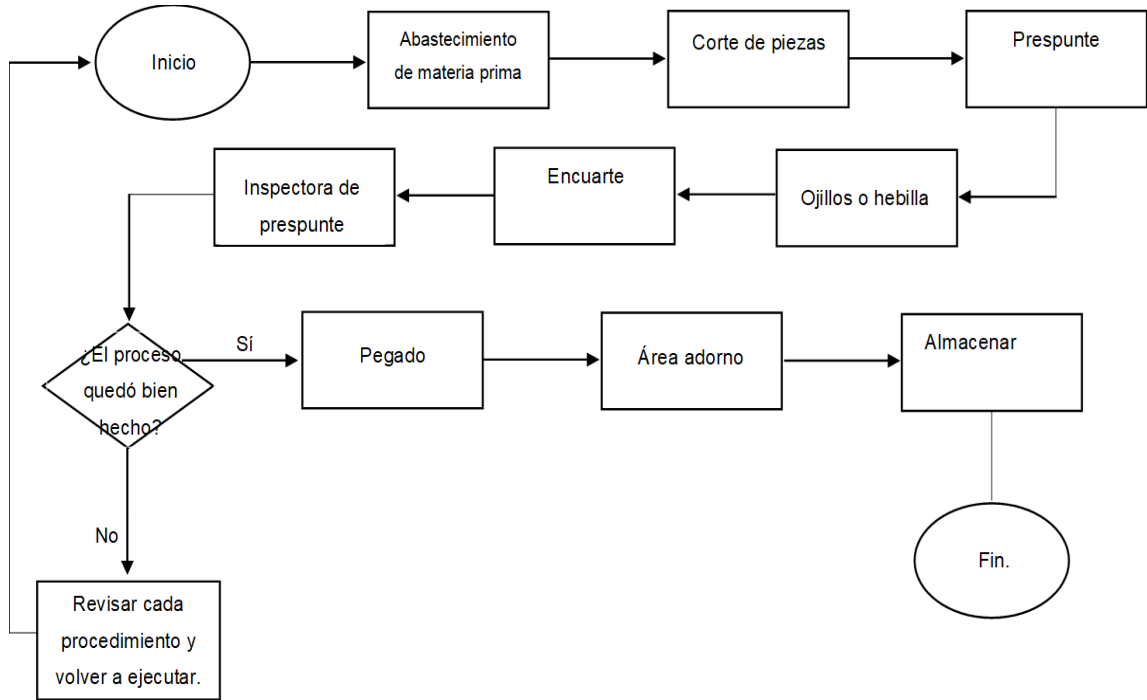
Inicio

Abastecimiento de materia prima

Corte de piezas

Prespunte

Ojillos o hebilla

Encuarte

Inspectora de prespunte

¿El proceso quedó bien hecho?

Sí

Pegado

Área adorno

Almacenar

Fin.

No

Revisar cada procedimiento y volver a ejecutar.